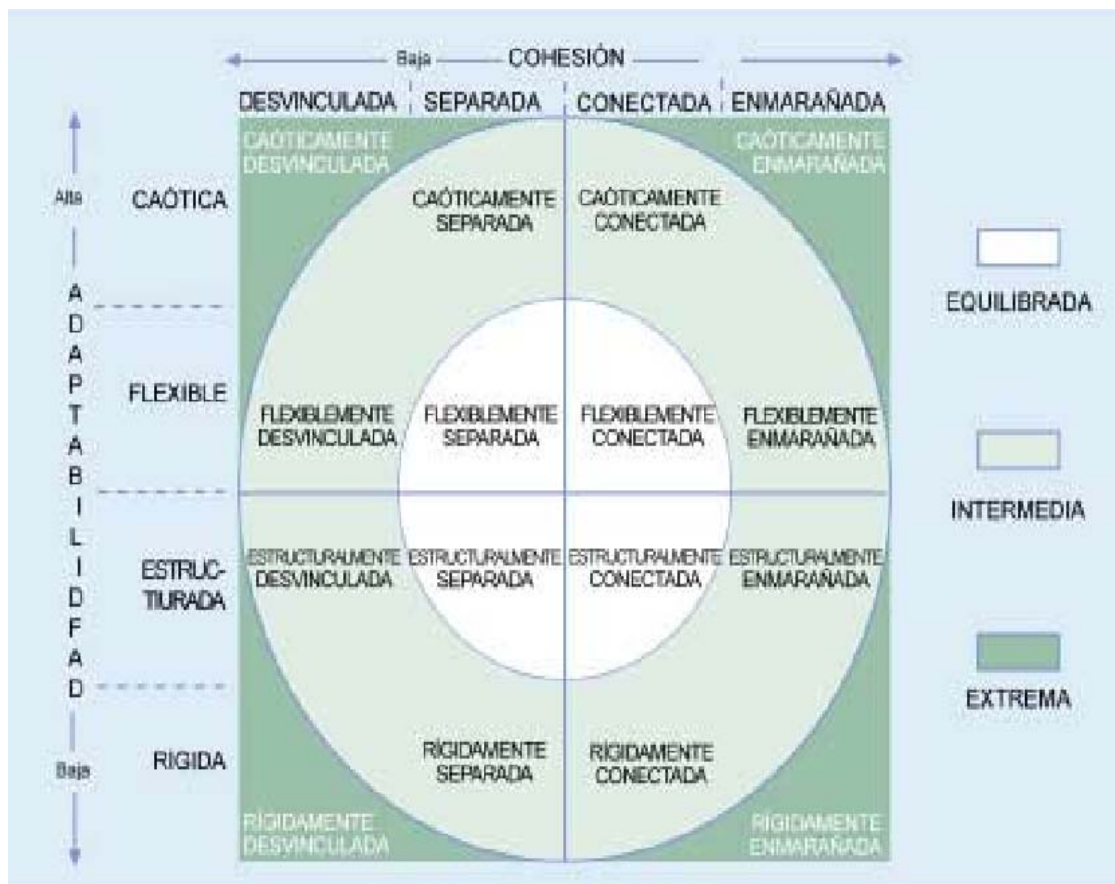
Baja — COHESIÓN

| DESVINCULADA | SEPARADA | CONECTADA | ENMARAÑADA |
|---|---|---|---|

Alta

A D A P T A B I L I D F A D

Baja

| | DESVINCULADA | SEPARADA | CONECTADA | ENMARAÑADA |
|---|---|---|---|---|
| CAÓTICA | CAÓTICAMENTE DESVINCULADA | CAÓTICAMENTE SEPARADA | CAÓTICAMENTE CONECTADA | CAÓTICAMENTE ENMARAÑADA |
| FLEXIBLE | FLEXIBLEMENTE DESVINCULADA | FLEXIBLEMENTE SEPARADA | FLEXIBLEMENTE CONECTADA | FLEXIBLEMENTE ENMARAÑADA |
| ESTRUC-TIURADA | ESTRUCTURALMENTE DESVINCULADA | ESTRUCTURALMENTE SEPARADA | ESTRUCTURALMENTE CONECTADA | ESTRUCTURALMENTE ENMARAÑADA |
| RÍGIDA | RÍGIDAMENTE DESVINCULADA | RÍGIDAMENTE SEPARADA | RÍGIDAMENTE CONECTADA | RÍGIDAMENTE ENMARAÑADA |

EQUILIBRADA

INTERMEDIA

EXTREMA